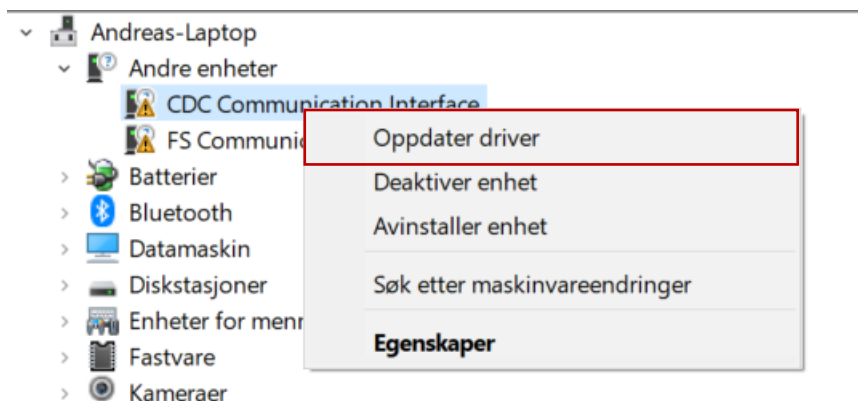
Andreas-Laptop
Andre enheter
CDC Communication Interface
FS Communic
Batterier
Bluetooth
Datamaskin
Diskstasjoner
Enheter for menn
Fastvare
Kameraer

Oppdater driver
Deaktiver enhet
Avinstaller enhet
Søk etter maskinvareendringer
Egenskaper